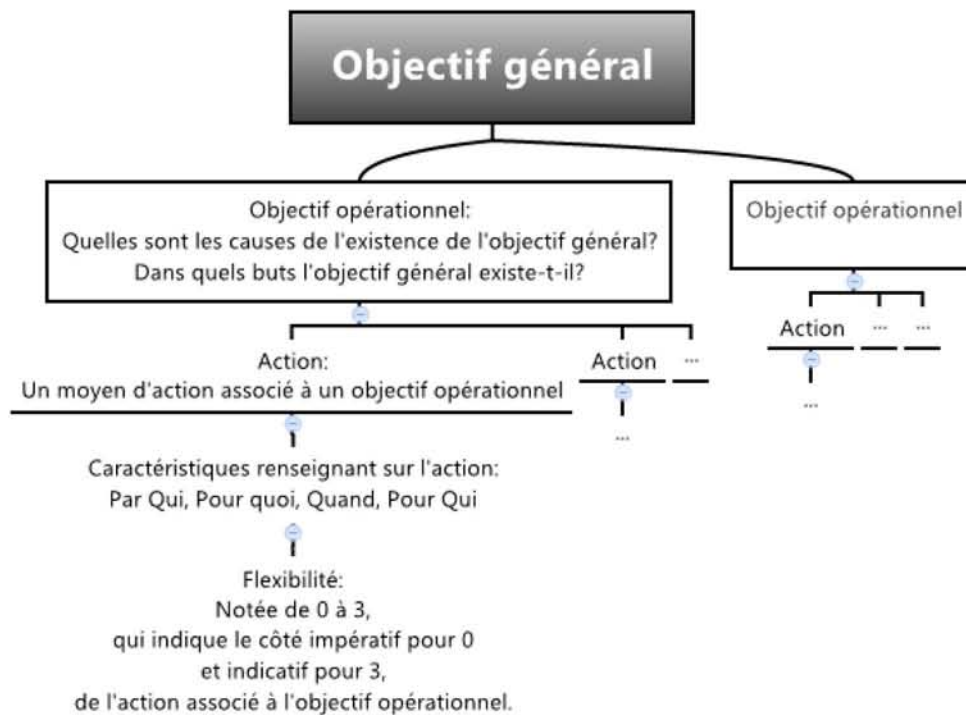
Objectif général

Objectif opérationnel:
Quelles sont les causes de l'existence de l'objectif général?
Dans quels buts l'objectif général existe-t-il?

Objectif opérationnel

Action:
Un moyen d'action associé à un objectif opérationnel

Action

...

Action

...

...

...

...

Caractéristiques renseignant sur l'action:
Par Qui, Pour quoi, Quand, Pour Qui

Flexibilité:
Notée de 0 à 3,
qui indique le côté impératif pour 0
et indicatif pour 3,
de l'action associé à l'objectif opérationnel.